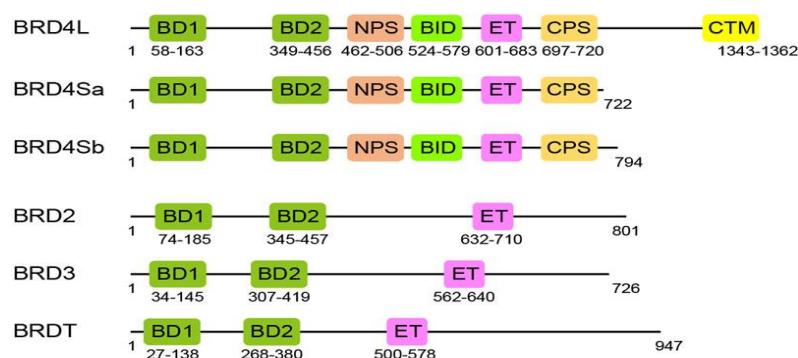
BRD4L
BD1 BD2 NPS BID ET CPS CTM
1 58-163 349-456 462-506 524-579 601-683 697-720 1343-1362

BRD4Sa
BD1 BD2 NPS BID ET CPS
1 722

BRD4Sb
BD1 BD2 NPS BID ET CPS
1 794

BRD2
BD1 BD2 ET
1 74-185 345-457 632-710 801

BRD3
BD1 BD2 ET
1 34-145 307-419 562-640 726

BRDT
BD1 BD2 ET
1 27-138 268-380 500-578 947